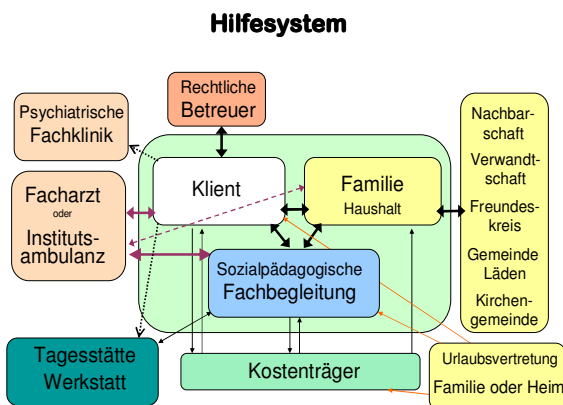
Hilfesystem

Rechtliche Betreuer

Psychiatrische Fachklinik

Facharzt oder Instituts-ambulanz

Klient

Familie Haushalt

Nachbarschaft

Verwandtschaft

Freundeskreis

Gemeinde Läden

Kirchengemeinde

Sozialpädagogische Fachbegleitung

Tagesstätte Werkstatt

Kostenträger

Urlaubsvertretung Familie oder Heim